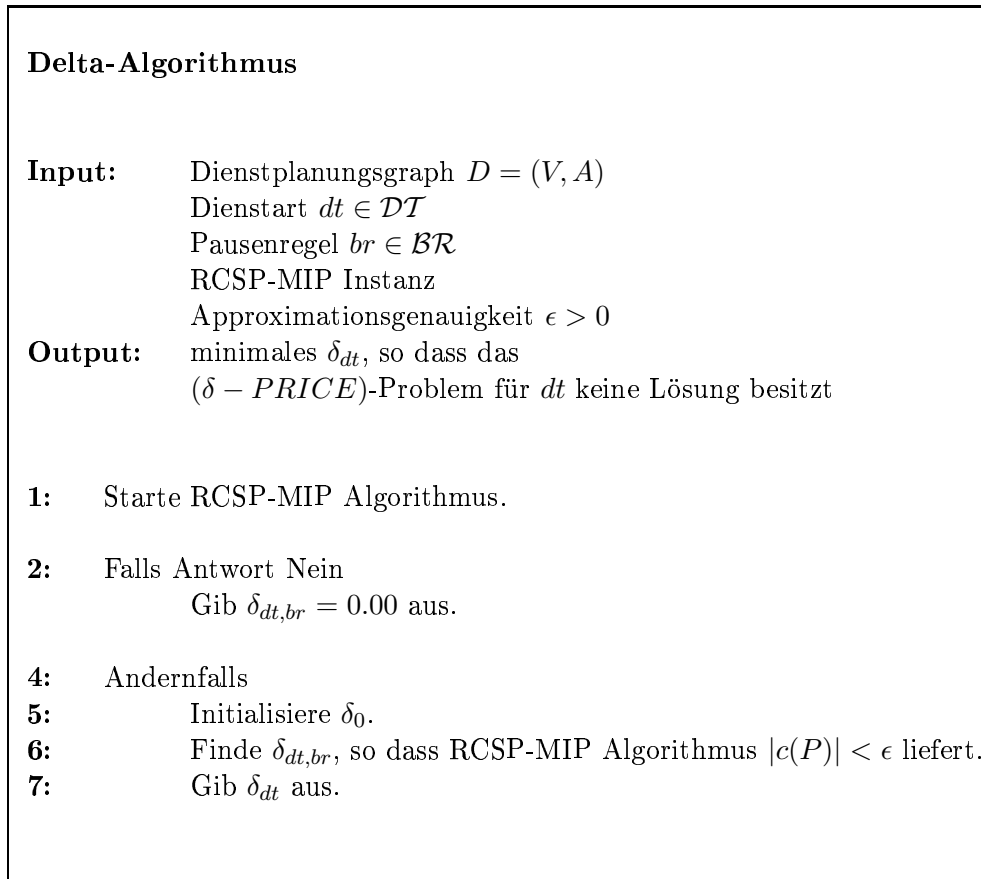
**Delta-Algorithmus**

**Input:** Dienstplanungsgraph $D = (V, A)$
Dienstart $dt \in \mathcal{DT}$
Pausenregel $br \in \mathcal{BR}$
RCSP-MIP Instanz
Approximationsgenauigkeit $\epsilon > 0$

**Output:** minimales $\delta_{dt}$, so dass das
$(\delta - PRICE)$-Problem für $dt$ keine Lösung besitzt

**1:** Starte RCSP-MIP Algorithmus.

**2:** Falls Antwort Nein
Gib $\delta_{dt,br} = 0.00$ aus.

**4:** Andernfalls
**5:** Initialisiere $\delta_0$.
**6:** Finde $\delta_{dt,br}$, so dass RCSP-MIP Algorithmus $|c(P)| < \epsilon$ liefert.
**7:** Gib $\delta_{dt}$ aus.